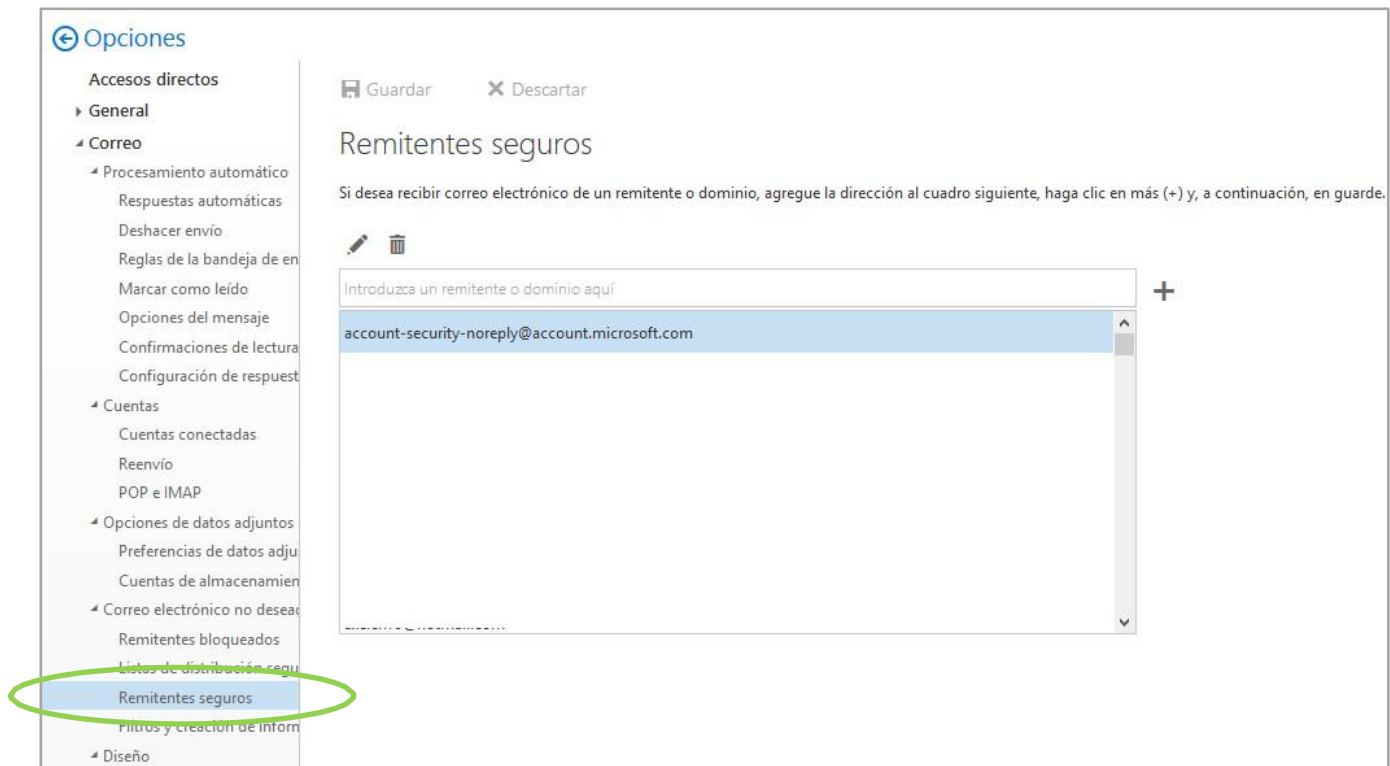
Opciones

Accesos directos
General
Correo
Procesamiento automático
Respuestas automáticas
Deshacer envío
Reglas de la bandeja de en
Marcar como leído
Opciones del mensaje
Confirmaciones de lectura
Configuración de respuest
Cuentas
Cuentas conectadas
Reenvío
POP e IMAP
Opciones de datos adjuntos
Preferencias de datos adju
Cuentas de almacenamien
Correo electrónico no deseac
Remitentes bloqueados
Listas de distribución segu
Remitentes seguros
Filtros y creación de inform
Diseño

Guardar
Descartar

Remitentes seguros

Si desea recibir correo electrónico de un remitente o dominio, agregue la dirección al cuadro siguiente, haga clic en más (+) y, a continuación, en guarde.

Introduzca un remitente o dominio aquí
+

account-security-noreply@account.microsoft.com
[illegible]